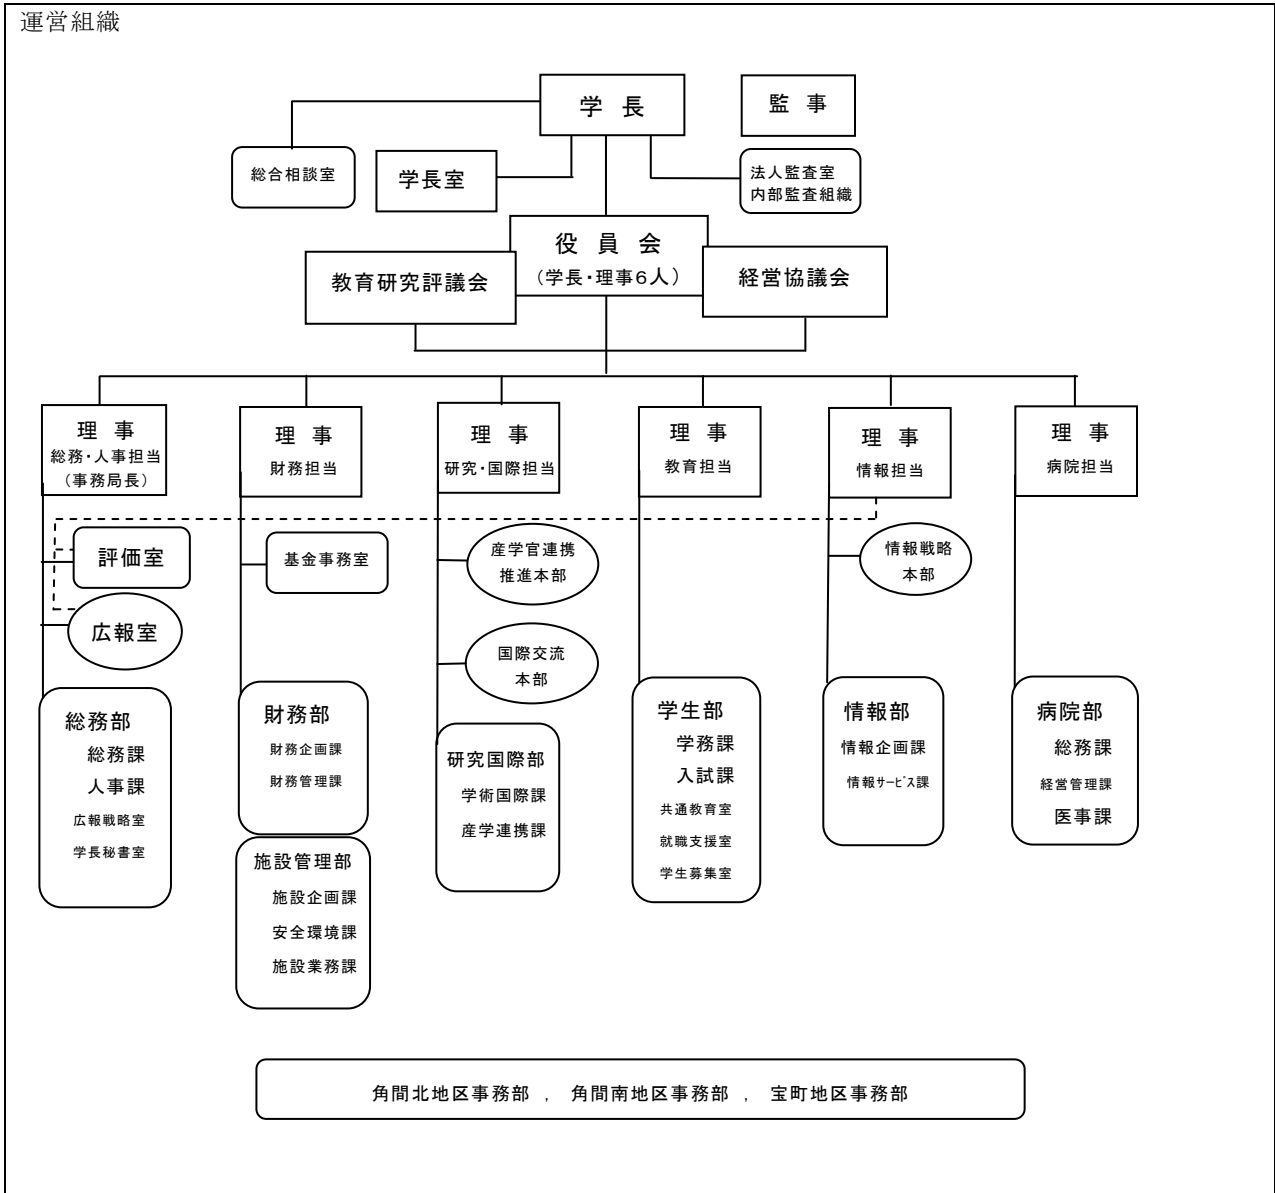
運営組織

学 長

監 事

総合相談室

学長室

法人監査室
内部監査組織

役 員 会
（学長・理事6人）

教育研究評議会

経営協議会

理 事
総務・人事担当
（事務局長）

理 事
財務担当

理 事
研究・国際担当

理 事
教育担当

理 事
情報担当

理 事
病院担当

評価室

広報室

基金事務室

産学官連携
推進本部

国際交流
本部

情報戦略
本部

総務部
総務課
人事課
広報戦略室
学長秘書室

財務部
財務企画課
財務管理課

施設管理部
施設企画課
安全環境課
施設業務課

研究国際部
学術国際課
産学連携課

学生部
学務課
入試課
共通教育室
就職支援室
学生募集室

情報部
情報企画課
情報ｻｰﾋﾞｽ課

病院部
総務課
経営管理課
医事課

角間北地区事務部 ， 角間南地区事務部 ， 宝町地区事務部